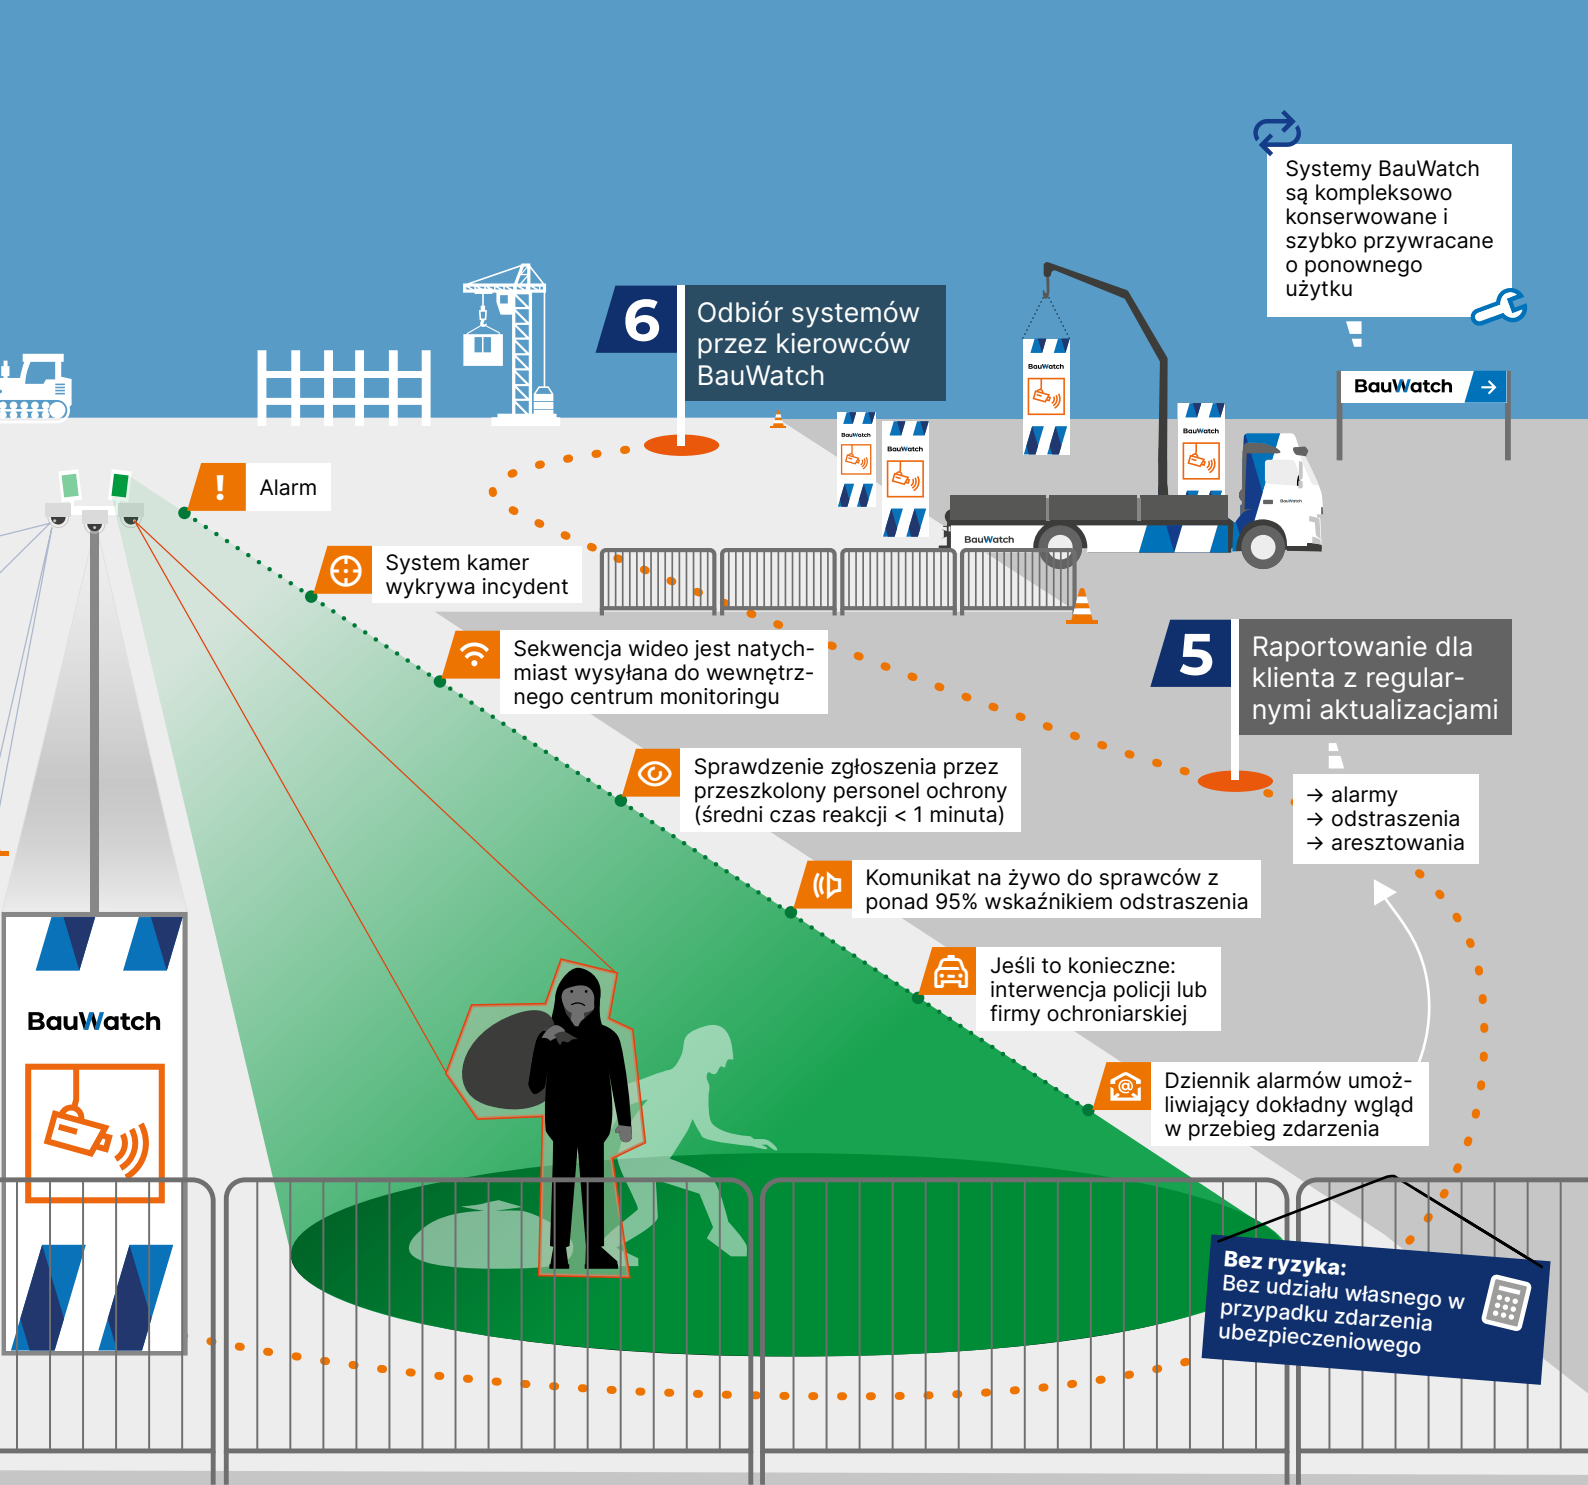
Systemy BauWatch są kompleksowo konserwowane i szybko przywracane o ponownego użytku

BauWatch

6 Odbiór systemów przez kierowców BauWatch

BauWatch

Alarm

System kamer wykrywa incydent

Sekwencja wideo jest natychmiast wysyłana do wewnętrznego centrum monitoringu

Sprawdzenie zgłoszenia przez przeszkolony personel ochrony (średni czas reakcji < 1 minuta)

Komunikat na żywo do sprawców z ponad 95% wskaźnikiem odstraszenia

Jeśli to konieczne: interwencja policji lub firmy ochroniarskiej

Dziennik alarmów umożliwiający dokładny wgląd w przebieg zdarzenia

5 Raportowanie dla klienta z regularnymi aktualizacjami

→ alarmy
→ odstraszenia
→ aresztowania

BauWatch

Bez ryzyka:
Bez udziału własnego w przypadku zdarzenia ubezpieczeniowego